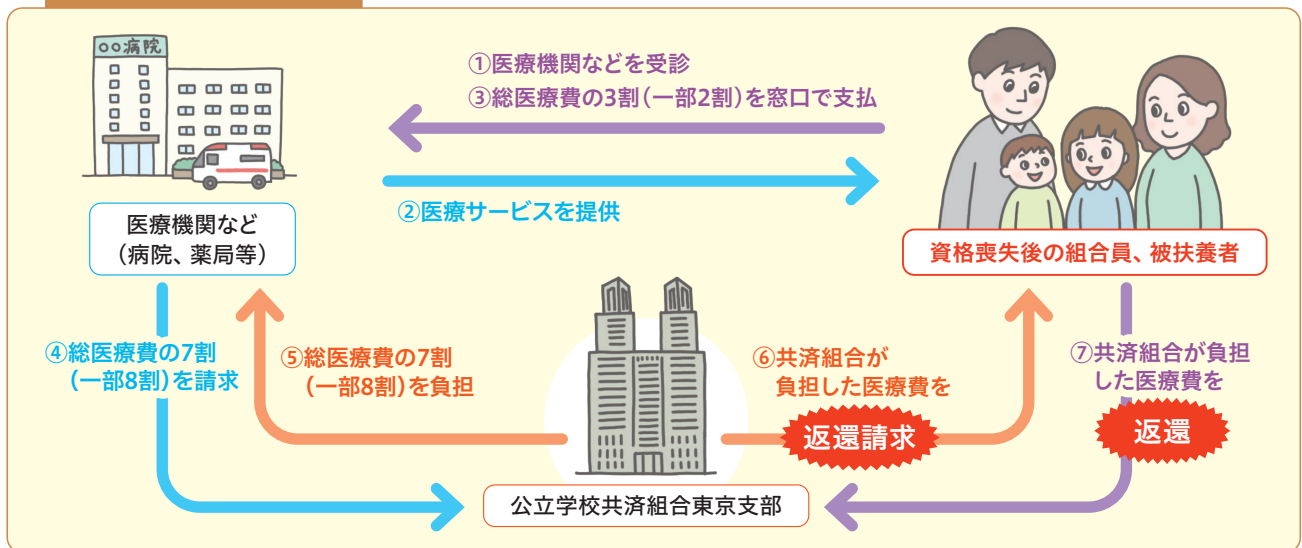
○○病院

①医療機関などを受診
③総医療費の3割（一部2割）を窓口で支払

②医療サービスを提供

医療機関など
（病院、薬局等）

資格喪失後の組合員、被扶養者

④総医療費の7割
（一部8割）を請求

⑤総医療費の7割
（一部8割）を負担

⑥共済組合が
負担した医療費を

返還請求

⑦共済組合が負担
した医療費を

返還

公立学校共済組合東京支部